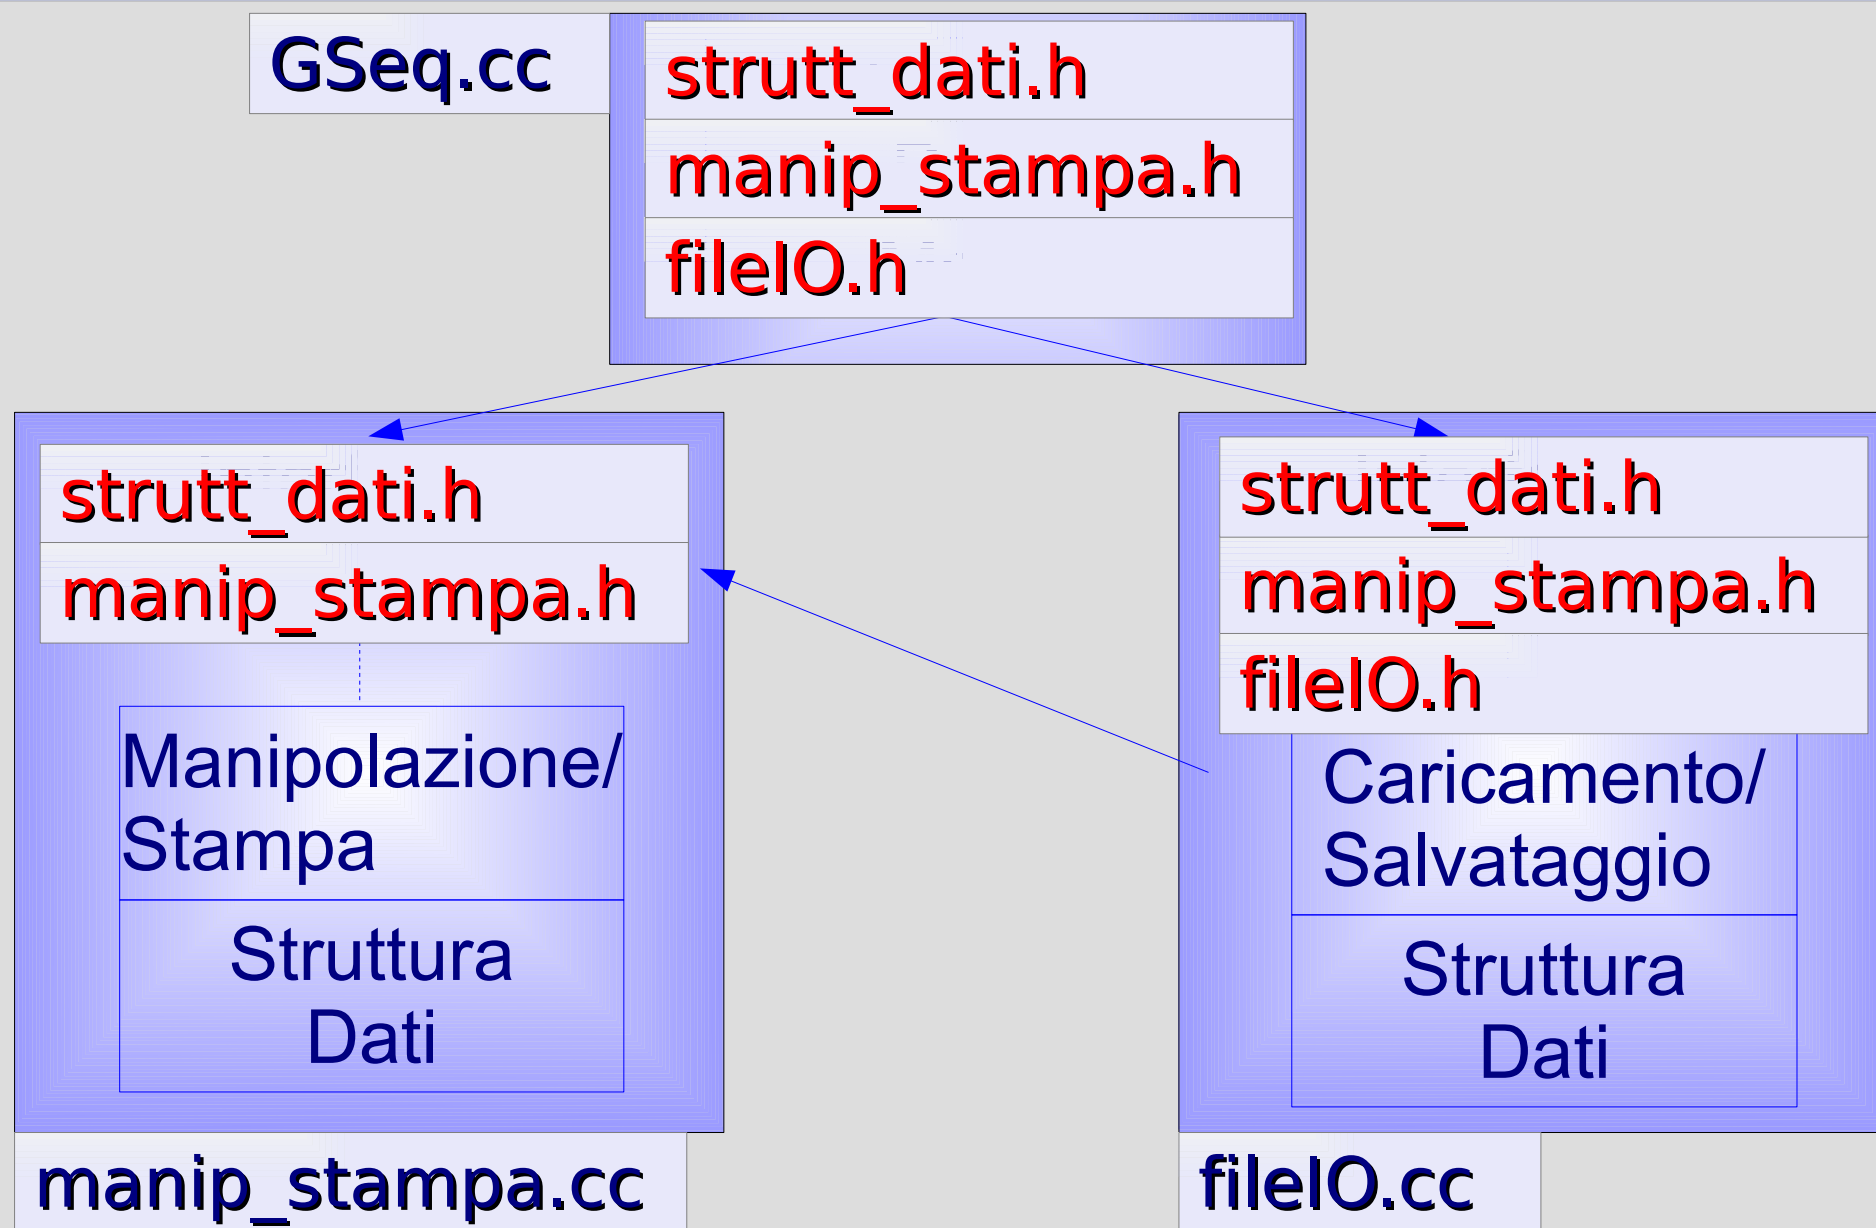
GSeq.cc

strutt_dati.h
manip_stampa.h
fileIO.h

strutt_dati.h
manip_stampa.h

Manipolazione/
Stampa

Struttura
Dati

manip_stampa.cc

strutt_dati.h
manip_stampa.h
fileIO.h

Caricamento/
Salvataggio

Struttura
Dati

fileIO.cc